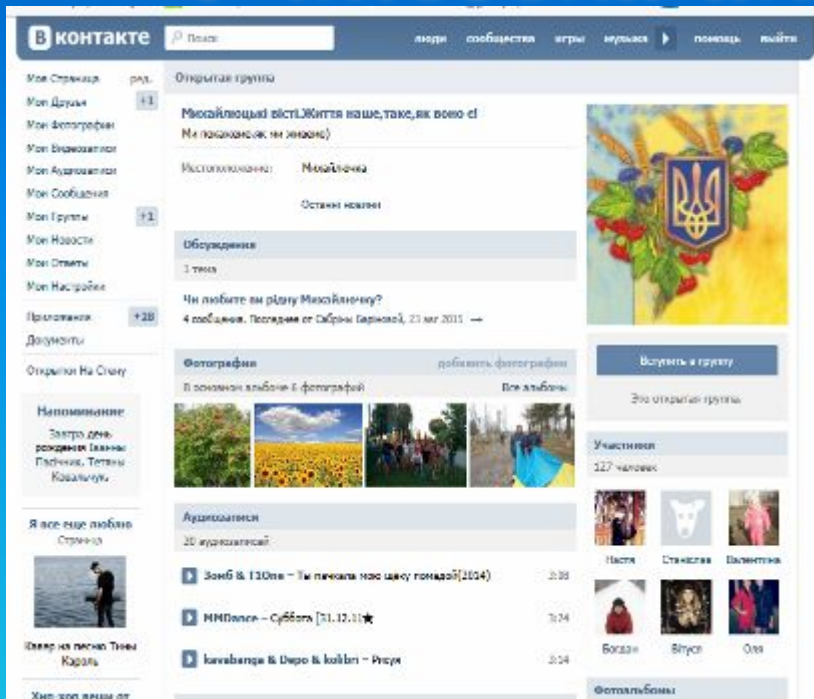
В контакте Поиск люди сообщества игры музыка помощь выйти

Мои Страница ред.
Мои Друзья +1
Мои Фотографии
Мои Видеозаписи
Мои Аудиозаписи
Мои Сообщения
Мои Группы +1
Мои Новости
Мои Ответы
Мои Настройки
Приложения +28
Документы
Открытки На Стену

Напоминание
Завтра день рождения Івана Пасічник, Тетяна Ковальчук.

Я все еще люблю
Страница

Кавер на песню Тины Кароль

Хип-хоп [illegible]

Открытая группа

Михайлоцькі вісті.Життя наше,таке,як воно є!
Ми показуємо як ми живемо)

Местоположение: Михайлочка

Останні новини

Обсуждения
1 тема

Чи любите ви рідну Михайлочку?
4 сообщения. Последнее от Сабрины Баріневої, 23 мар 2015

Фотографии добавить фотографии
В основном альбоме 6 фотографий Все альбомы

Аудиозаписи
20 аудиозаписей

Зомб & T1One – Ты печкала мою щеку помадой(2014) 3:38
MMDance – Суббота [31.12.11]★ 3:24
kavabanga & Depo & kolibri – Песня 3:14

Вступить в группу
Это открытая группа

Участники
127 человек
Настя Станислав Валентина
Богдан Вітуся Оля

Фотоальбомы